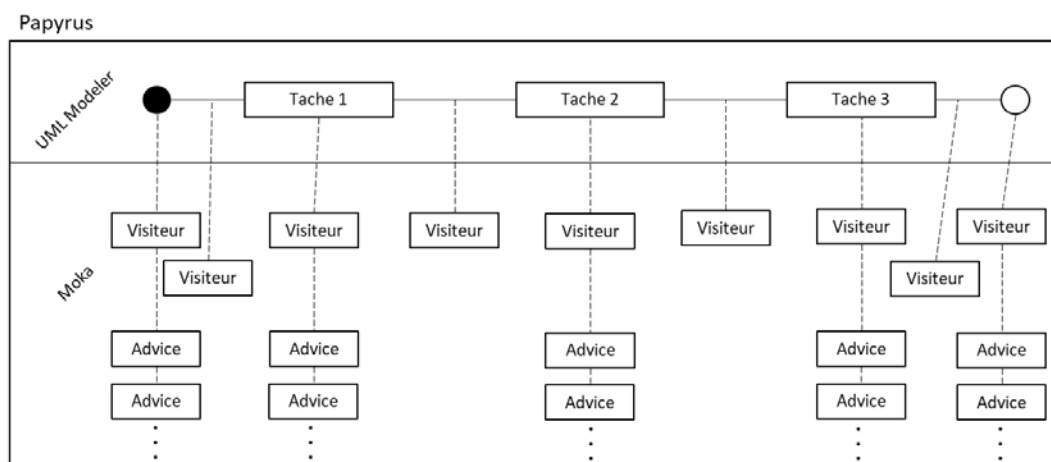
Papyrus

UML Modeler

Tache 1

Tache 2

Tache 3

Moka

Visiteur

Visiteur

Visiteur

Visiteur

Visiteur

Visiteur

Visiteur

Visiteur

Visiteur

Advice

Advice

Advice

Advice

Advice

Advice

Advice

Advice

Advice

Advice